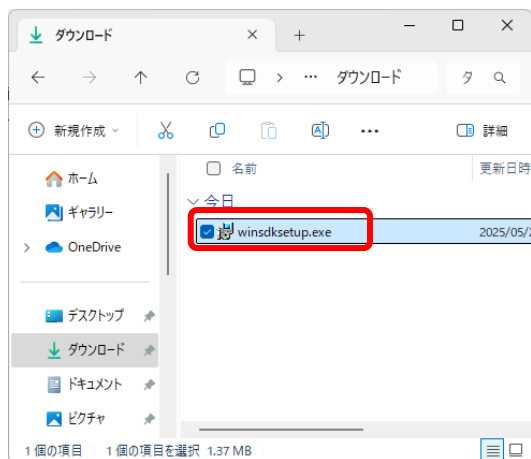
ダウンロード
×
+
—
☐
>
···
ダウンロード
タ
新規作成
詳細
名前
更新日時
ホーム
ギャラリー
OneDrive
今日
winsdksetup.exe
2025/05/
デスクトップ
ダウンロード
ドキュメント
ピクチャ
1 個の項目
1 個の項目を選択 1.37 MB